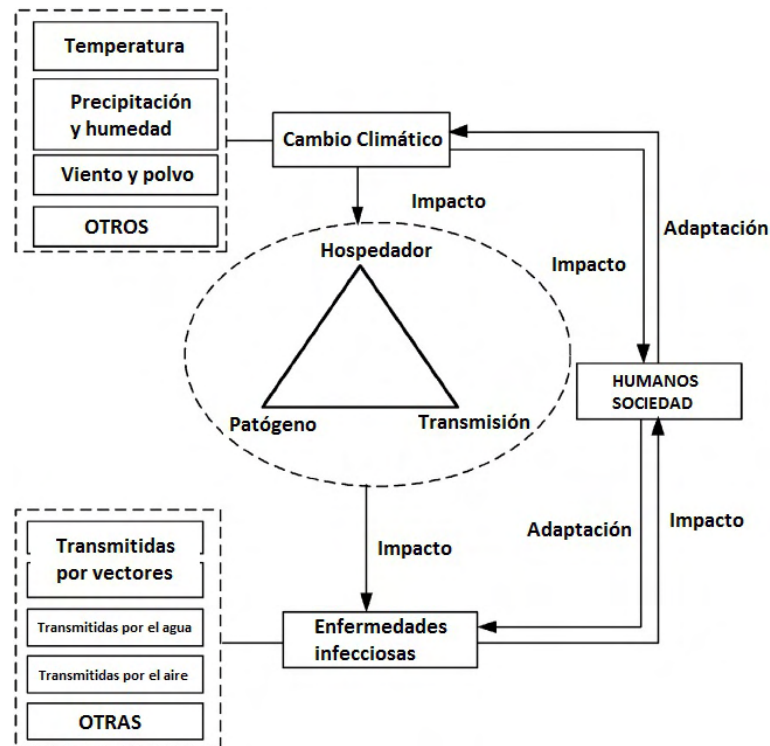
Temperatura

Precipitación y humedad

Viento y polvo

OTROS

Cambio Climático

Impacto

Adaptación

Impacto

Hospedador

Patógeno

Transmisión

HUMANOS SOCIEDAD

Impacto

Adaptación

Impacto

Transmitidas por vectores

Transmitidas por el agua

Transmitidas por el aire

OTRAS

Enfermedades infecciosas